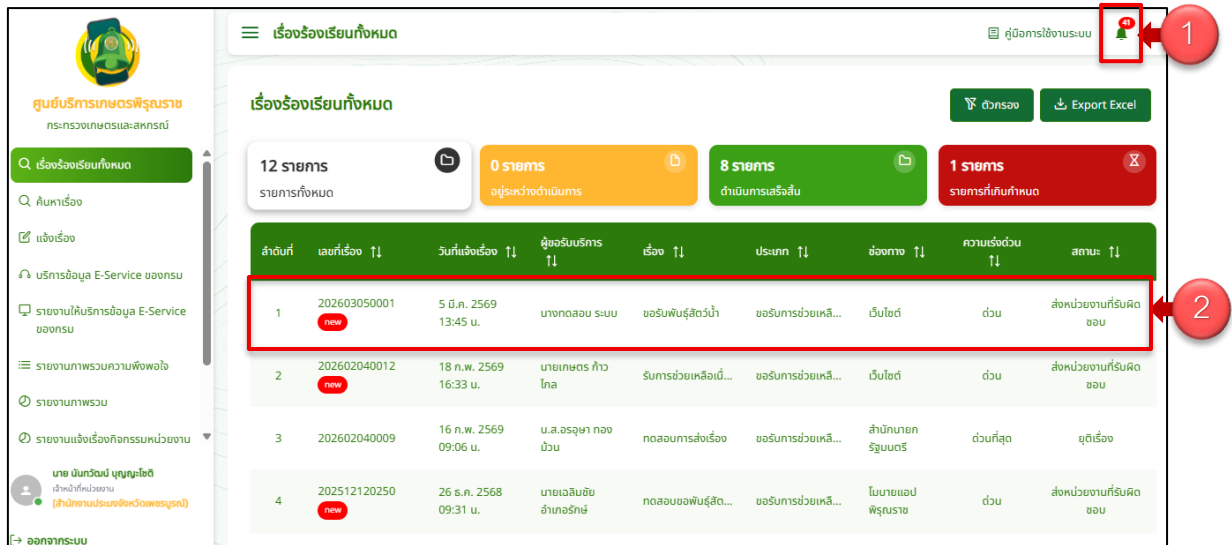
ศูนย์บริการเกษตรพิรุณราช
กระทรวงเกษตรและสหกรณ์

เรื่องร้องเรียนทั้งหมด
ค้นหาเรื่อง
แจ้งเรื่อง
บริการข้อมูล E-Service ของกรม
รายงานให้บริการข้อมูล E-Service ของกรม
รายงานภาพรวมความพึงพอใจ
รายงานภาพรวม
รายงานแจ้งเรื่องกิจกรรมหน่วยงาน

นาย นันทวัฒน์ บุญญะโชติ
เจ้าหน้าที่หน่วยงาน
(สำนักงานประมงจังหวัดเพชรบูรณ์)

ออกจากระบบ

เรื่องร้องเรียนทั้งหมด
คู่มือการใช้งานระบบ
41
1

เรื่องร้องเรียนทั้งหมด
ตัวกรอง
Export Excel

12 รายการ
รายการทั้งหมด
0 รายการ
อยู่ระหว่างดำเนินการ
8 รายการ
ดำเนินการเสร็จสิ้น
1 รายการ
รายการที่เกินกำหนด

| ลำดับที่ | เลขที่เรื่อง ⇅ | วันที่แจ้งเรื่อง ⇅ | ผู้ขอรับบริการ ⇅ | เรื่อง ⇅ | ประเภท ⇅ | ช่องทาง ⇅ | ความเร่งด่วน ⇅ | สถานะ ⇅ |
|---|---|---|---|---|---|---|---|---|
| 1 | 202603050001 new | 5 มี.ค. 2569 13:45 น. | นางทดสอบ ระบบ | ขอรับพันธุ์สัตว์น้ำ | ขอรับการช่วยเหลื... | เว็บไซต์ | ด่วน | ส่งหน่วยงานที่รับผิดชอบ |
| 2 | 202602040012 new | 18 ก.พ. 2569 16:33 น. | นายเกษตร ก้าวไกล | รับการช่วยเหลือเนื่... | ขอรับการช่วยเหลื... | เว็บไซต์ | ด่วน | ส่งหน่วยงานที่รับผิดชอบ |
| 3 | 202602040009 | 16 ก.พ. 2569 09:06 น. | น.ส.อรอุษา ทองม้วน | ทดสอบการส่งเรื่อง | ขอรับการช่วยเหลื... | สำนักนายกรัฐมนตรี | ด่วนที่สุด | ยุติเรื่อง |
| 4 | 202512120250 new | 26 ธ.ค. 2568 09:31 น. | นายเฉลิมชัย อำเภอรักษ์ | ทดสอบขอพันธุ์สัต... | ขอรับการช่วยเหลื... | โมบายแอปพิรุณราช | ด่วน | ส่งหน่วยงานที่รับผิดชอบ |

2